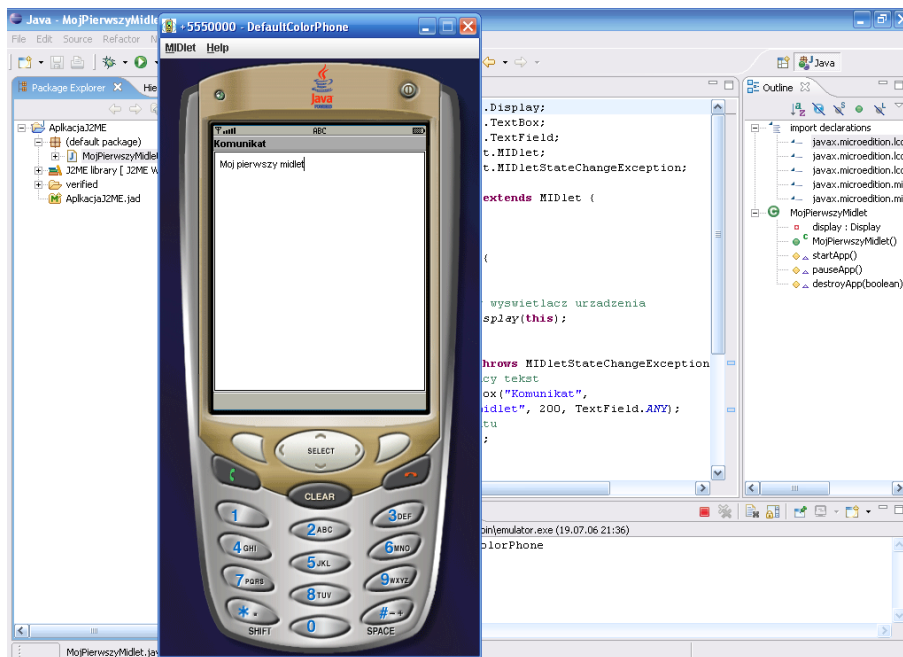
Java - MojPierwszyMidlet
File Edit Source Refactor N
Package Explorer
Hie
AplkacjaJ2ME
(default package)
MojPierwszyMidlet
J2ME library [ J2ME W
verified
AplkacjaJ2ME.jad

+5550000 - DefaultColorPhone
MIDlet Help
Java
ABC
Komunikat
Moj pierwszy midlet
SELECT
CLEAR
1
2ABC
3DEF
4GHI
5JKL
6MNO
7PQRS
8TUV
9WXYZ
*
0
#
SHIFT
SPACE

.Display;
.TextBox;
.TextField;
t.MIDlet;
t.MIDletStateChangeException;
extends MIDlet {
{
wyswietlacz urzadzenia
splay(this);
hrows MIDletStateChangeException
cy tekst
ox("Komunikat",
idlet", 200, TextField.ANY);
tu
;

bin\emulator.exe (19.07.06 21:36)
olorPhone

Java
Outline
import declarations
javax.microedition.lc
javax.microedition.lc
javax.microedition.lc
javax.microedition.mi
javax.microedition.mi
MojPierwszyMidlet
display : Display
MojPierwszyMidlet()
startApp()
pauseApp()
destroyApp(boolean)

MojPierwszyMidlet.jav